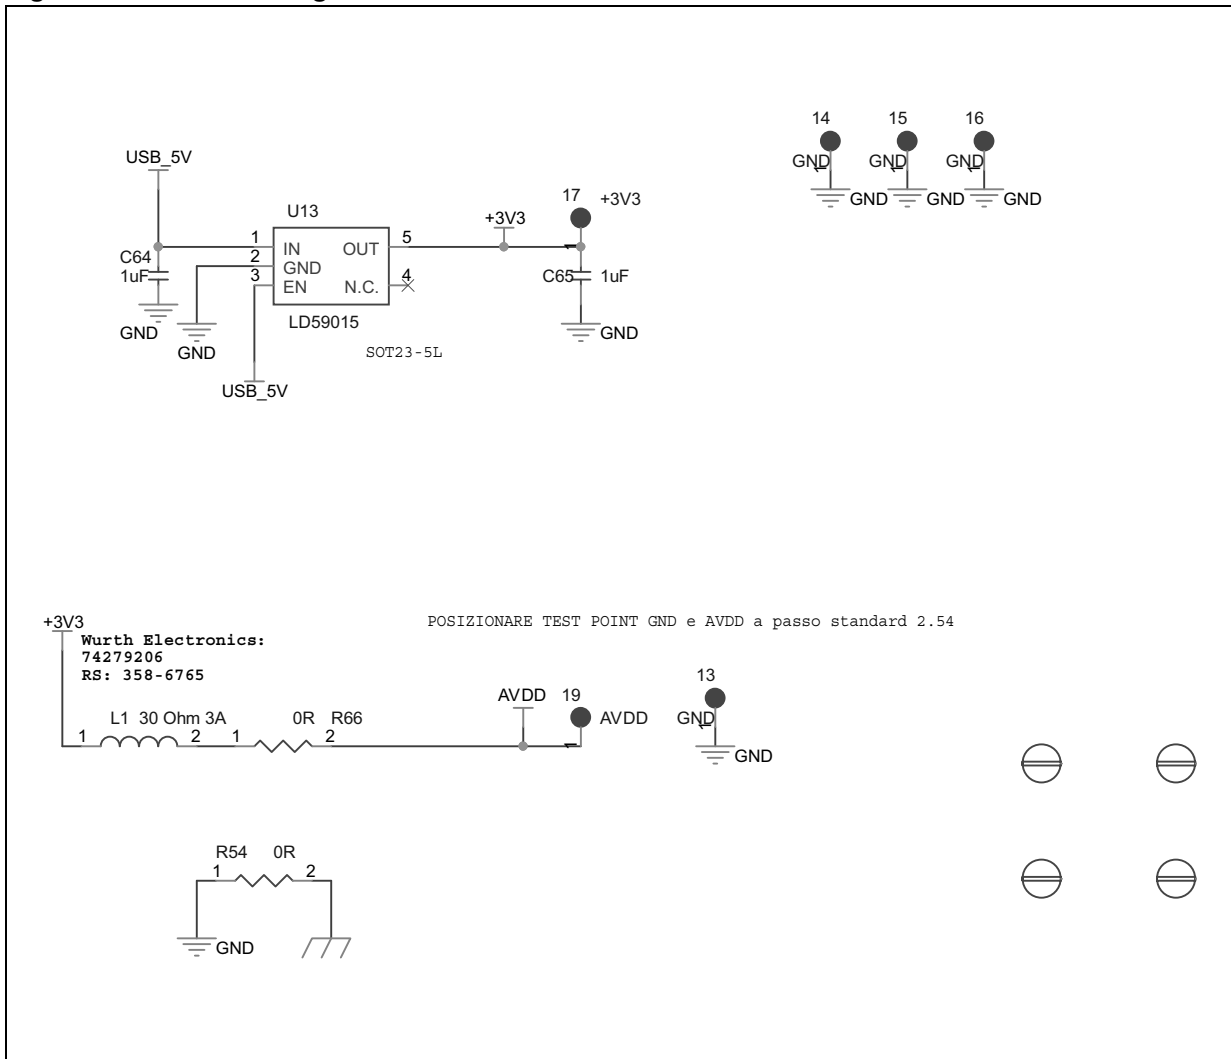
USB_5V

U13

C64
1uF

GND

GND

1 IN
2 GND
3 EN

OUT 5
N.C. 4

LD59015

SOT23-5L

USB_5V

+3V3

17 +3V3

C65 1uF

GND

14 15 16

GND GND GND

GND GND GND

+3V3

Wurth Electronics:
74279206
RS: 358-6765

POSIZIONARE TEST POINT GND e AVDD a passo standard 2.54

L1 30 Ohm 3A
1 2

0R R66
1 2

AVDD 19 AVDD

13

GND

GND

R54 0R
1 2

GND